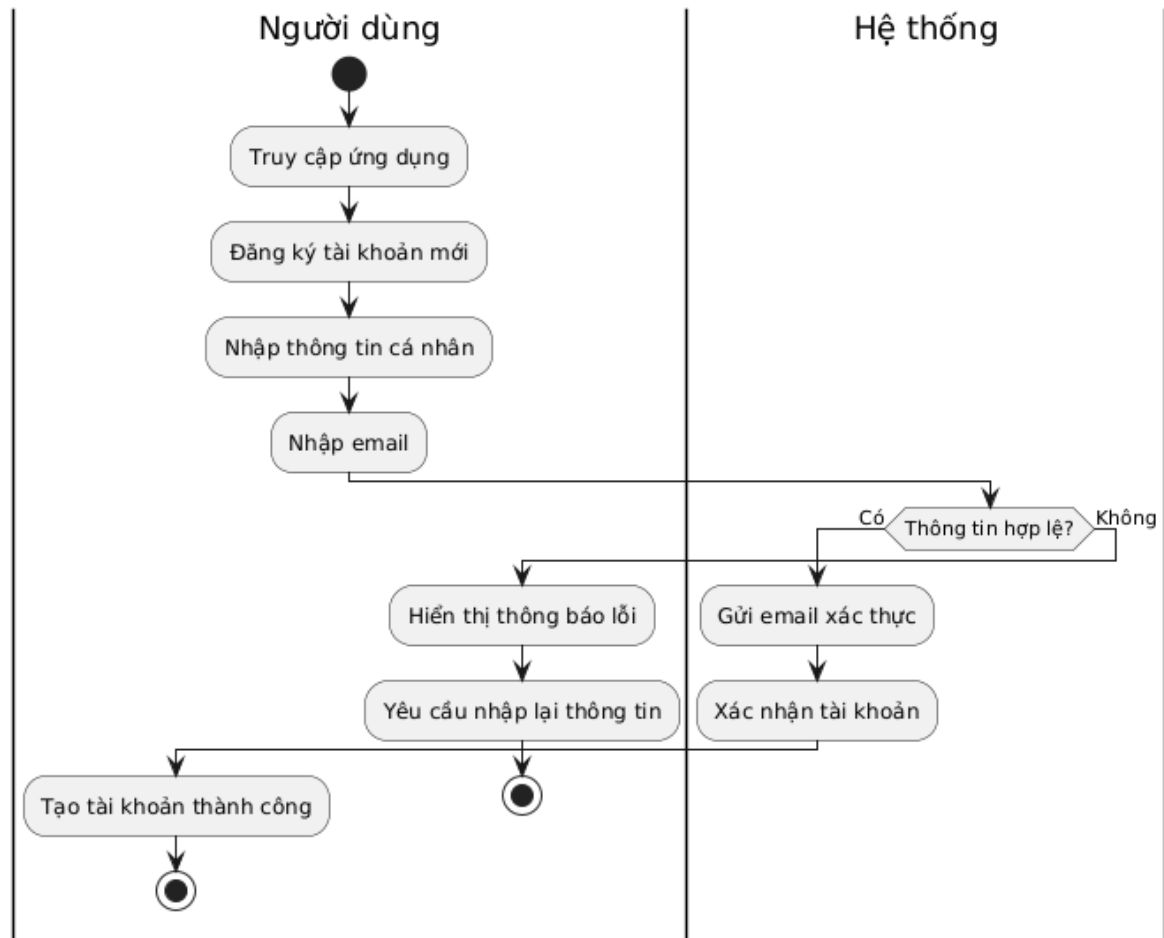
Người dùng

Hệ thống

Truy cập ứng dụng

Đăng ký tài khoản mới

Nhập thông tin cá nhân

Nhập email

Có

Thông tin hợp lệ?

Không

Hiển thị thông báo lỗi

Gửi email xác thực

Yêu cầu nhập lại thông tin

Xác nhận tài khoản

Tạo tài khoản thành công